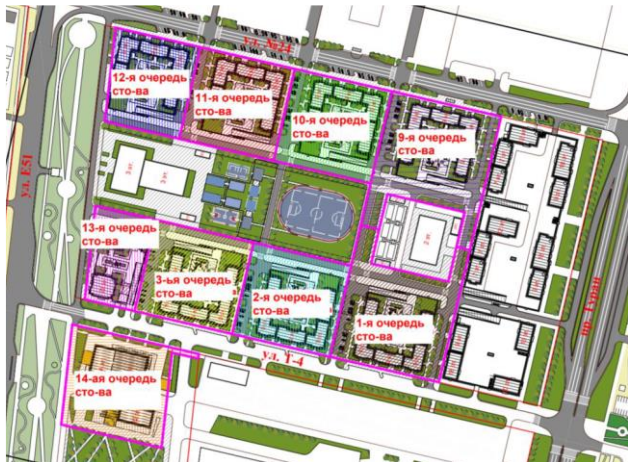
12-я очередь сто-ва

11-я очередь сто-ва

ул. №22

10-я очередь сто-ва

9-я очередь сто-ва

ул. Е51

13-я очередь сто-ва

3-ья очередь сто-ва

2-я очередь сто-ва

1-я очередь сто-ва

ул. Т-4

14-ая очередь сто-ва

пр. Туран